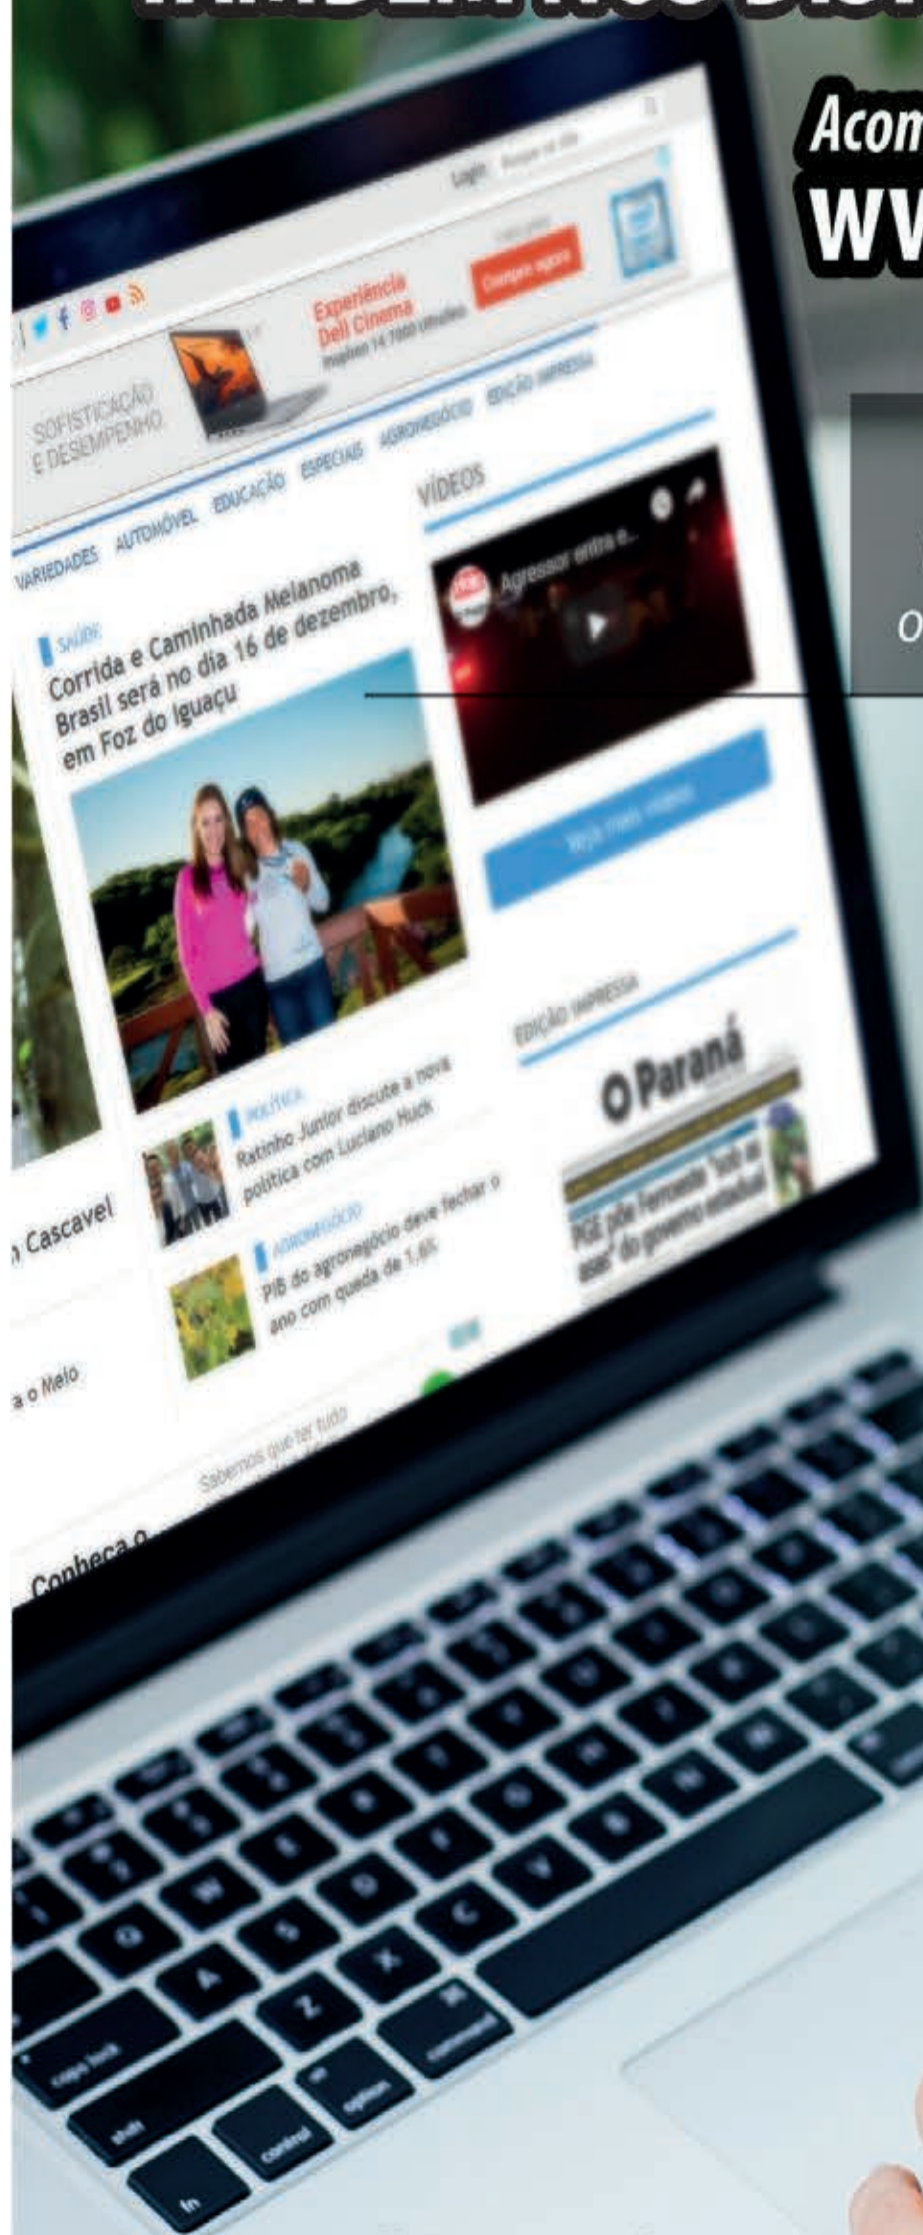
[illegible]

Acom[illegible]
WW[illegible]

O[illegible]

Login

Experiência Dell Cinema

Compre agora

SOFISTICAÇÃO E DESEMPENHO

VARIEDADES AUTOMÓVEL EDUCAÇÃO ESPECIAIS AGRONEGÓCIO EDIÇÃO IMPRESSA

VÍDEOS

Agressor entra e...

SAÚDE

Corrida e Caminhada Melanoma Brasil será no dia 16 de dezembro, em Foz do Iguaçu

Veja mais vídeos

EDIÇÃO IMPRESSA

O Paraná

POLÍTICA

Ratinho Junior discute a nova política com Luciano Huck

AGRONEGÓCIO

PIB do agronegócio deve fechar o ano com queda de 1,6%

PGE põe Ferroeste 'sob as asas' do governo estadual

n Cascavel

a o Meio

Sabemos que ter tudo

Conheça o

caps lock

shift

fn

control

option

command